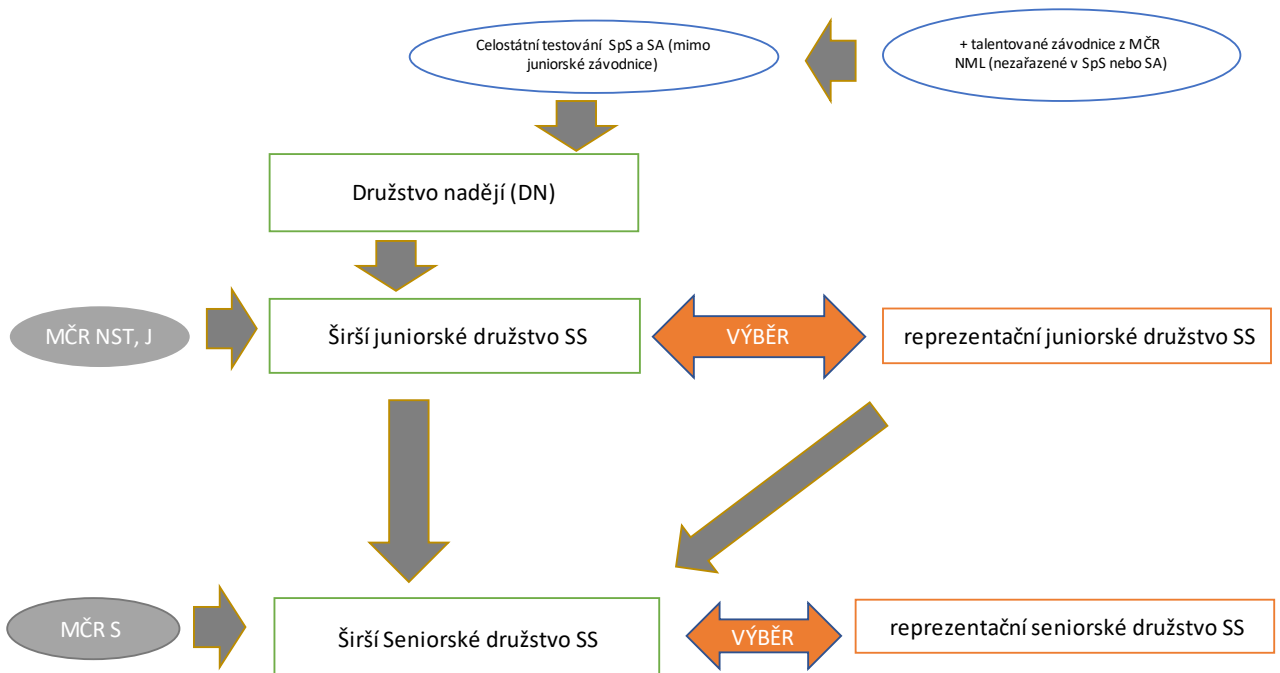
Celostátní testování SpS a SA (mimo juniorské závodnice)

+ talentované závodnice z MČR NML (nezařazené v SpS nebo SA)

Družstvo nadějí (DN)

MČR NST, J

Širší juniorské družstvo SS

VÝBĚR

reprezentační juniorské družstvo SS

MČR S

Širší Seniorské družstvo SS

VÝBĚR

reprezentační seniorské družstvo SS